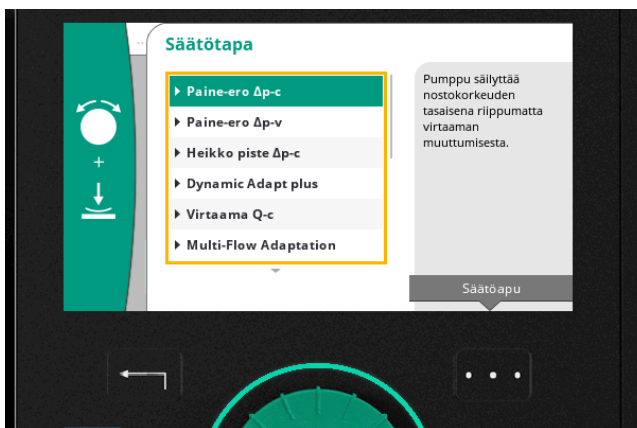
Säätötapa

Paine-ero Δp-c
Paine-ero Δp-v
Heikko piste Δp-c
Dynamic Adapt plus
Virtaama Q-c
Multi-Flow Adaptation

Pumppu säilyttää nostokorkeuden tasaisena riippumatta virtaaman muuttumisesta.

Säätöapu